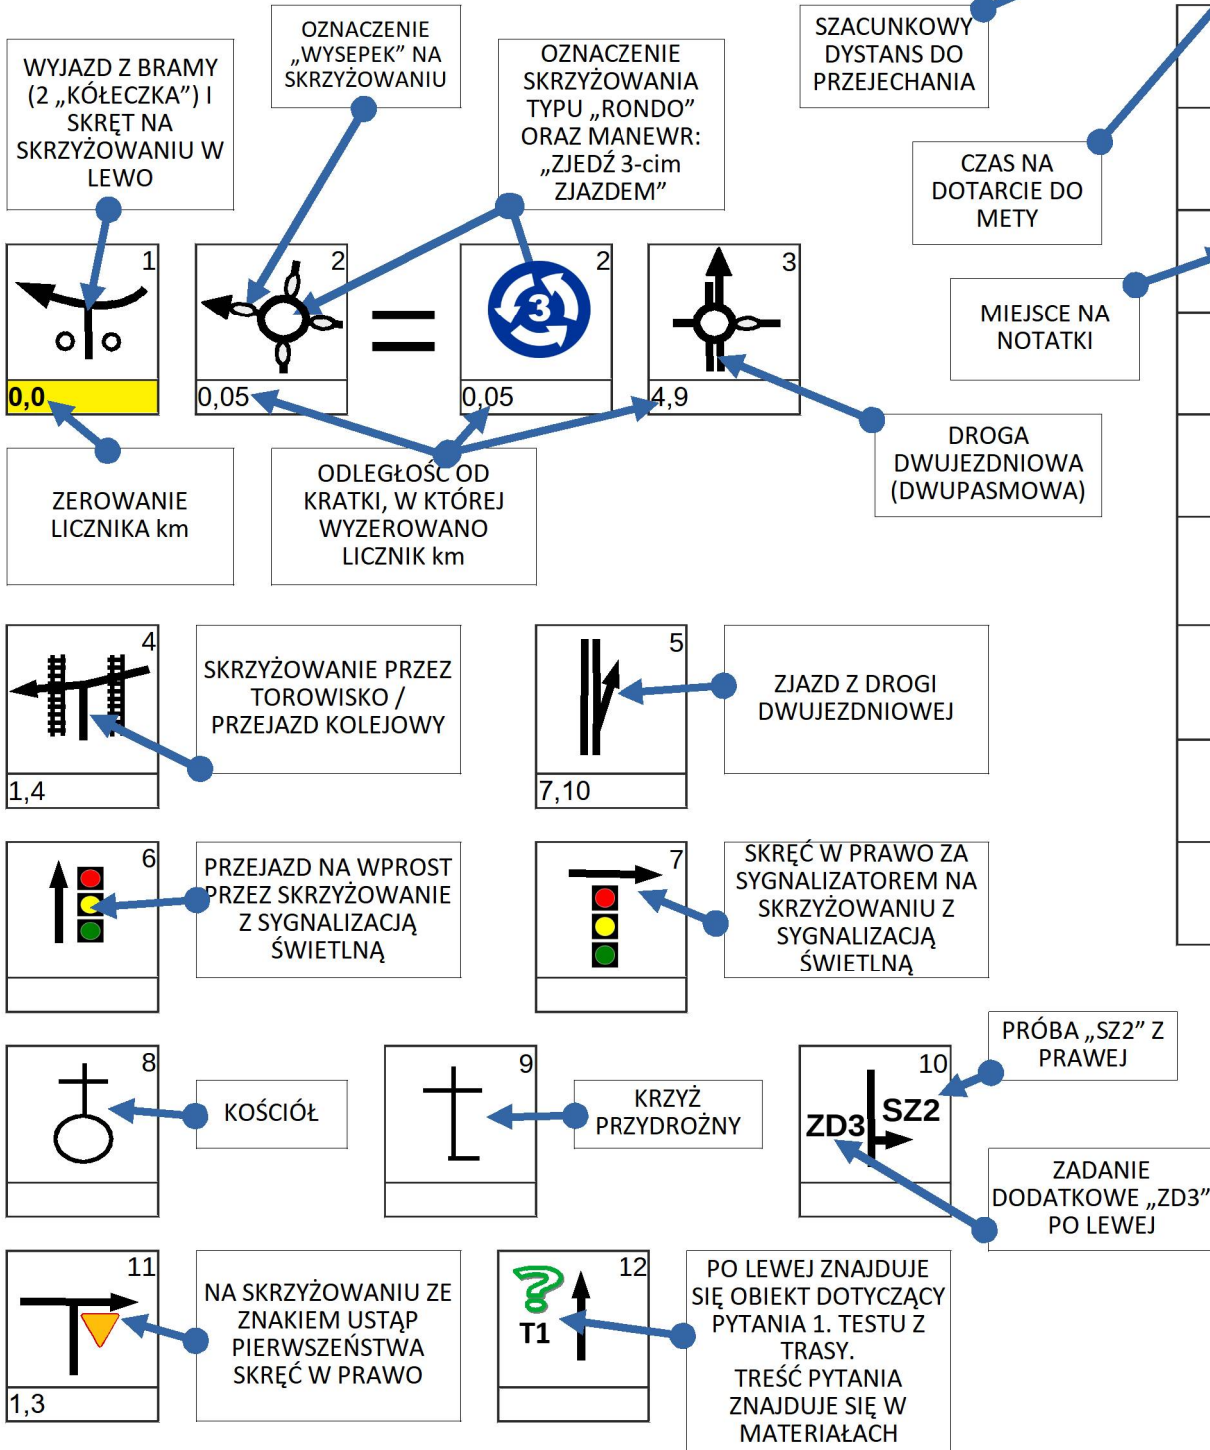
WYJAZD Z BRAMY (2 „KÓŁECZKA") I SKRĘT NA SKRZYŻOWANIU W LEWO

OZNACZENIE „WYSEPEK" NA SKRZYŻOWANIU

OZNACZENIE SKRZYŻOWANIA TYPU „RONDO" ORAZ MANEWR: „ZJEDŹ 3-cim ZJAZDEM"

SZACUNKOWY DYSTANS DO PRZEJECHANIA

CZAS NA DOTARCIE DO METY

MIEJSCE NA NOTATKI

1
0,0

2
0,05

=

2
3
0,05

3
4,9

ZEROWANIE LICZNIKA km

ODLEGŁOŚĆ OD KRATKI, W KTÓREJ WYZEROWANO LICZNIK km

DROGA DWUJEZDNIOWA (DWUPASMOWA)

4
1,4

SKRZYŻOWANIE PRZEZ TOROWISKO / PRZEJAZD KOLEJOWY

5
7,10

ZJAZD Z DROGI DWUJEZDNIOWEJ

6

PRZEJAZD NA WPROST PRZEZ SKRZYŻOWANIE Z SYGNALIZACJĄ ŚWIETLNĄ

7

SKRĘĆ W PRAWO ZA SYGNALIZATOREM NA SKRZYŻOWANIU Z SYGNALIZACJĄ ŚWIETLNĄ

8

KOŚCIÓŁ

9

KRZYŻ PRZYDROŻNY

10
ZD3 SZ2

PRÓBA „SZ2" Z PRAWEJ

ZADANIE DODATKOWE „ZD3" PO LEWEJ

11
1,3

NA SKRZYŻOWANIU ZE ZNAKIEM USTĄP PIERWSZEŃSTWA SKRĘĆ W PRAWO

12
T1

PO LEWEJ ZNAJDUJE SIĘ OBIEKT DOTYCZĄCY PYTANIA 1. TESTU Z TRASY.
TREŚĆ PYTANIA ZNAJDUJE SIĘ W MATERIAŁACH